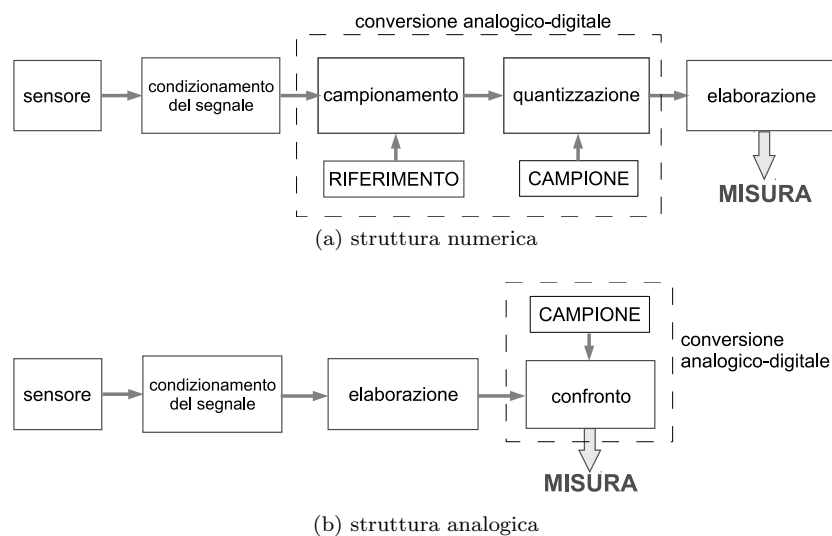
conversione analogico-digitale

sensore

condizionamento del segnale

campionamento

quantizzazione

elaborazione

RIFERIMENTO

CAMPIONE

MISURA

(a) struttura numerica

CAMPIONE

conversione analogico-digitale

sensore

condizionamento del segnale

elaborazione

confronto

MISURA

(b) struttura analogica